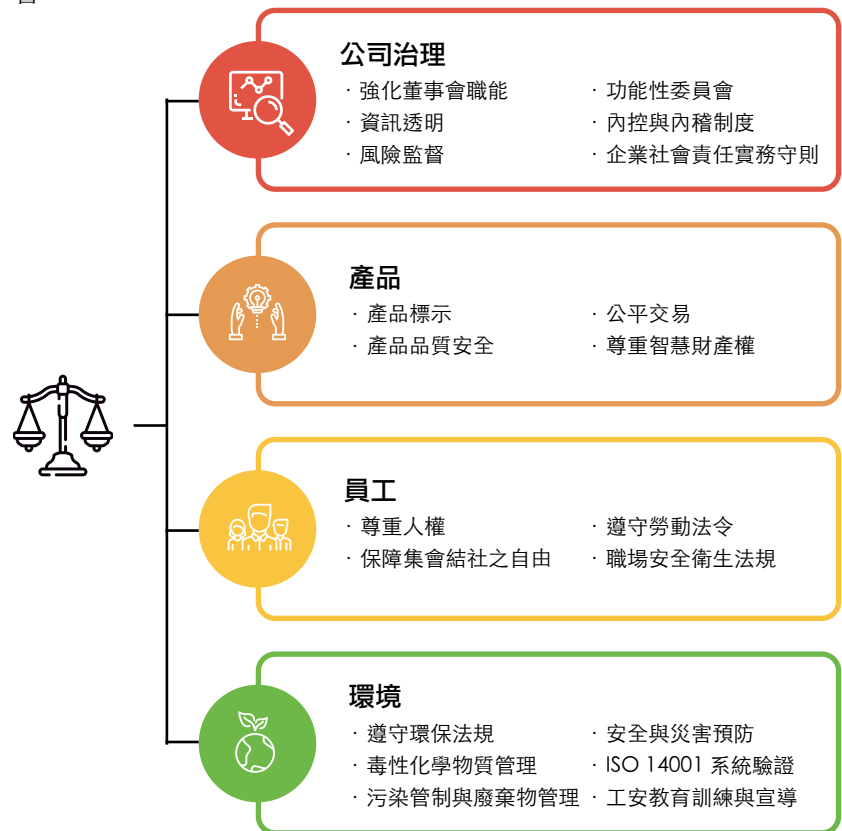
公司治理

· 強化董事會職能
· 資訊透明
· 風險監督

· 功能性委員會
· 內控與內稽制度
· 企業社會責任實務守則

產品

· 產品標示
· 產品品質安全

· 公平交易
· 尊重智慧財產權

員工

· 尊重人權
· 保障集會結社之自由

· 遵守勞動法令
· 職場安全衛生法規

環境

· 遵守環保法規
· 毒性化學物質管理
· 污染管制與廢棄物管理

· 安全與災害預防
· ISO 14001 系統驗證
· 工安教育訓練與宣導